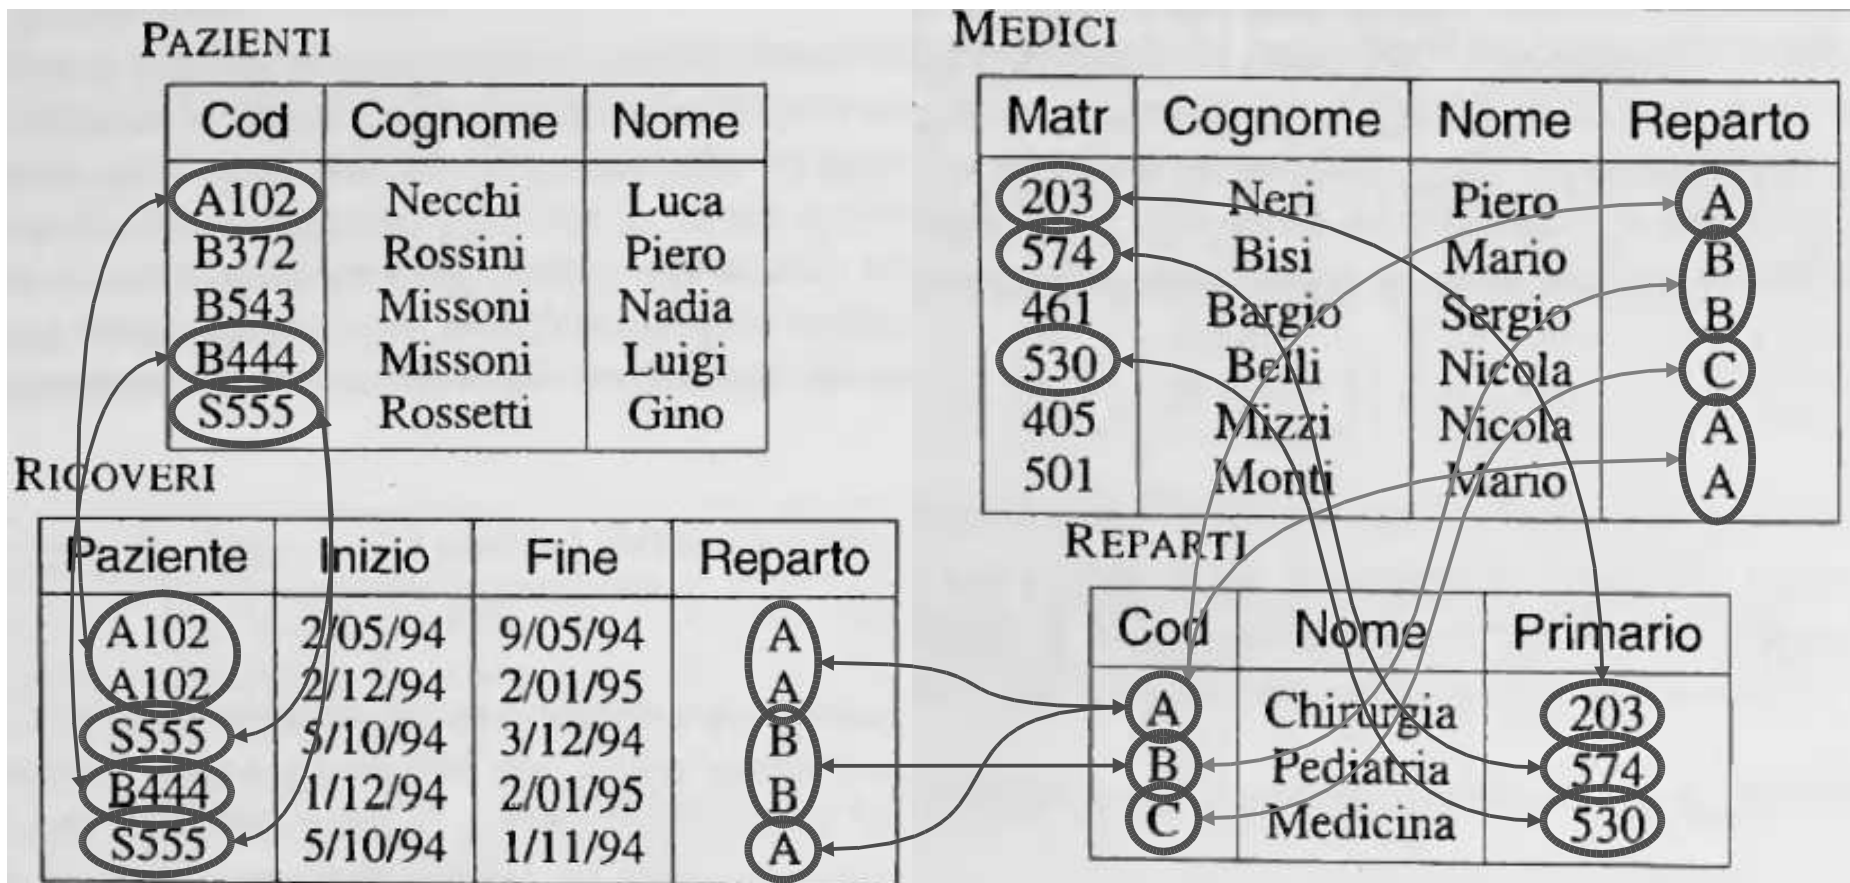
PAZIENTI

| Cod | Cognome | Nome |
|---|---|---|
| A102 | Necchi | Luca |
| B372 | Rossini | Piero |
| B543 | Missoni | Nadia |
| B444 | Missoni | Luigi |
| S555 | Rossetti | Gino |

RICOVERI

| Paziente | Inizio | Fine | Reparto |
|---|---|---|---|
| A102 | 2/05/94 | 9/05/94 | A |
| A102 | 2/12/94 | 2/01/95 | A |
| S555 | 5/10/94 | 3/12/94 | B |
| B444 | 1/12/94 | 2/01/95 | B |
| S555 | 5/10/94 | 1/11/94 | A |

MEDICI

| Matr | Cognome | Nome | Reparto |
|---|---|---|---|
| 203 | Neri | Piero | A |
| 574 | Bisi | Mario | B |
| 461 | Bargio | Sergio | B |
| 530 | Belli | Nicola | C |
| 405 | Mizzi | Nicola | A |
| 501 | Monti | Mario | A |

REPARTI

| Cod | Nome | Primario |
|---|---|---|
| A | Chirurgia | 203 |
| B | Pediatria | 574 |
| C | Medicina | 530 |